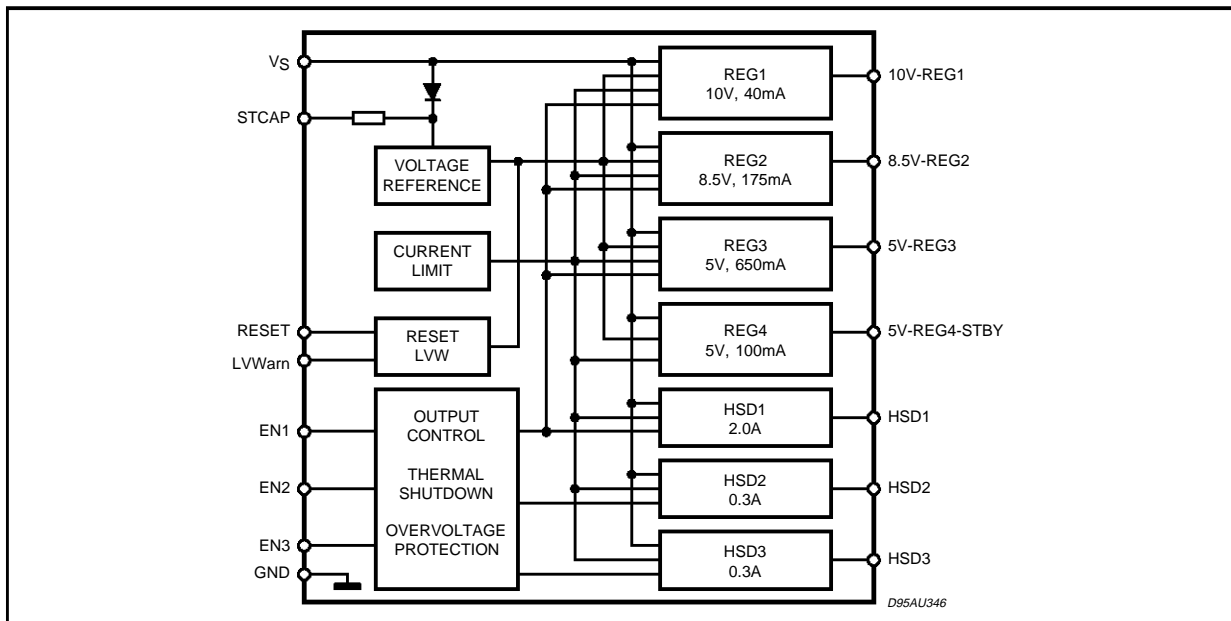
$V_S$
STCAP
VOLTAGE REFERENCE
CURRENT LIMIT
RESET
LVWarn
RESET LVW
EN1
EN2
EN3
GND
OUTPUT CONTROL
THERMAL SHUTDOWN
OVERVOLTAGE PROTECTION
REG1 10V, 40mA
REG2 8.5V, 175mA
REG3 5V, 650mA
REG4 5V, 100mA
HSD1 2.0A
HSD2 0.3A
HSD3 0.3A
10V-REG1
8.5V-REG2
5V-REG3
5V-REG4-STBY
HSD1
HSD2
HSD3
D95AU346